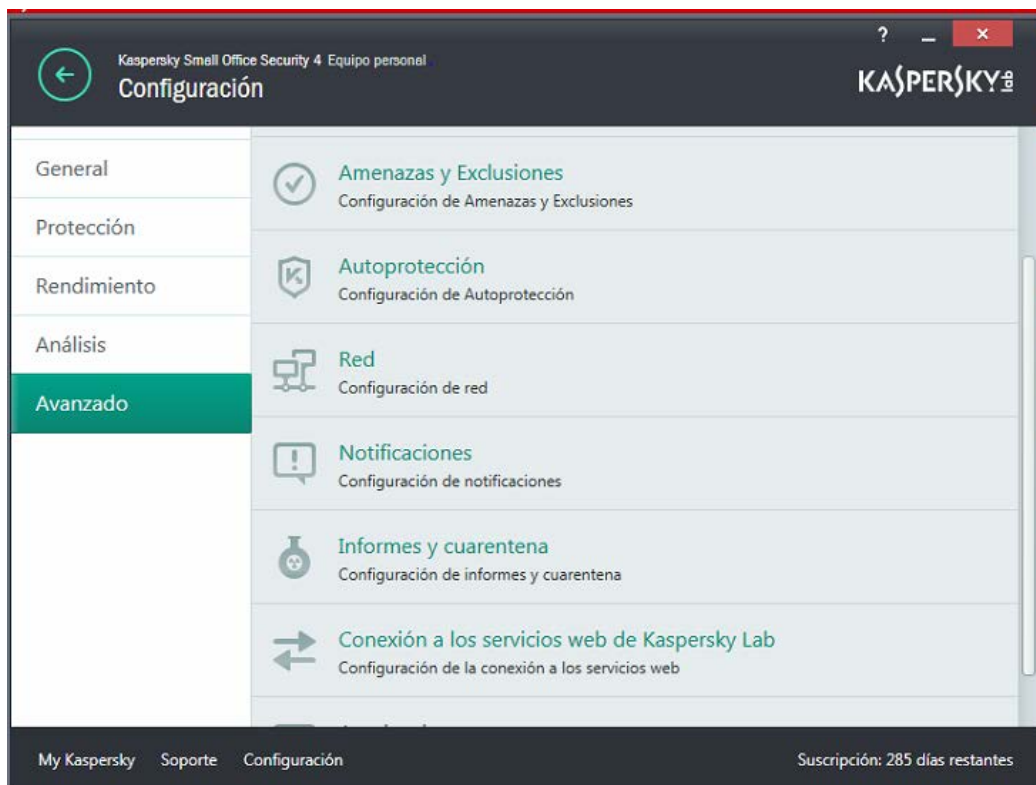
?

Kaspersky Small Office Security 4 Equipo personal
Configuración

KASPERSKY lab

General
Protección
Rendimiento
Análisis
Avanzado

Amenazas y Exclusiones
Configuración de Amenazas y Exclusiones

Autoprotección
Configuración de Autoprotección

Red
Configuración de red

Notificaciones
Configuración de notificaciones

Informes y cuarentena
Configuración de informes y cuarentena

Conexión a los servicios web de Kaspersky Lab
Configuración de la conexión a los servicios web

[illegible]

My Kaspersky Soporte Configuración

Suscripción: 285 días restantes